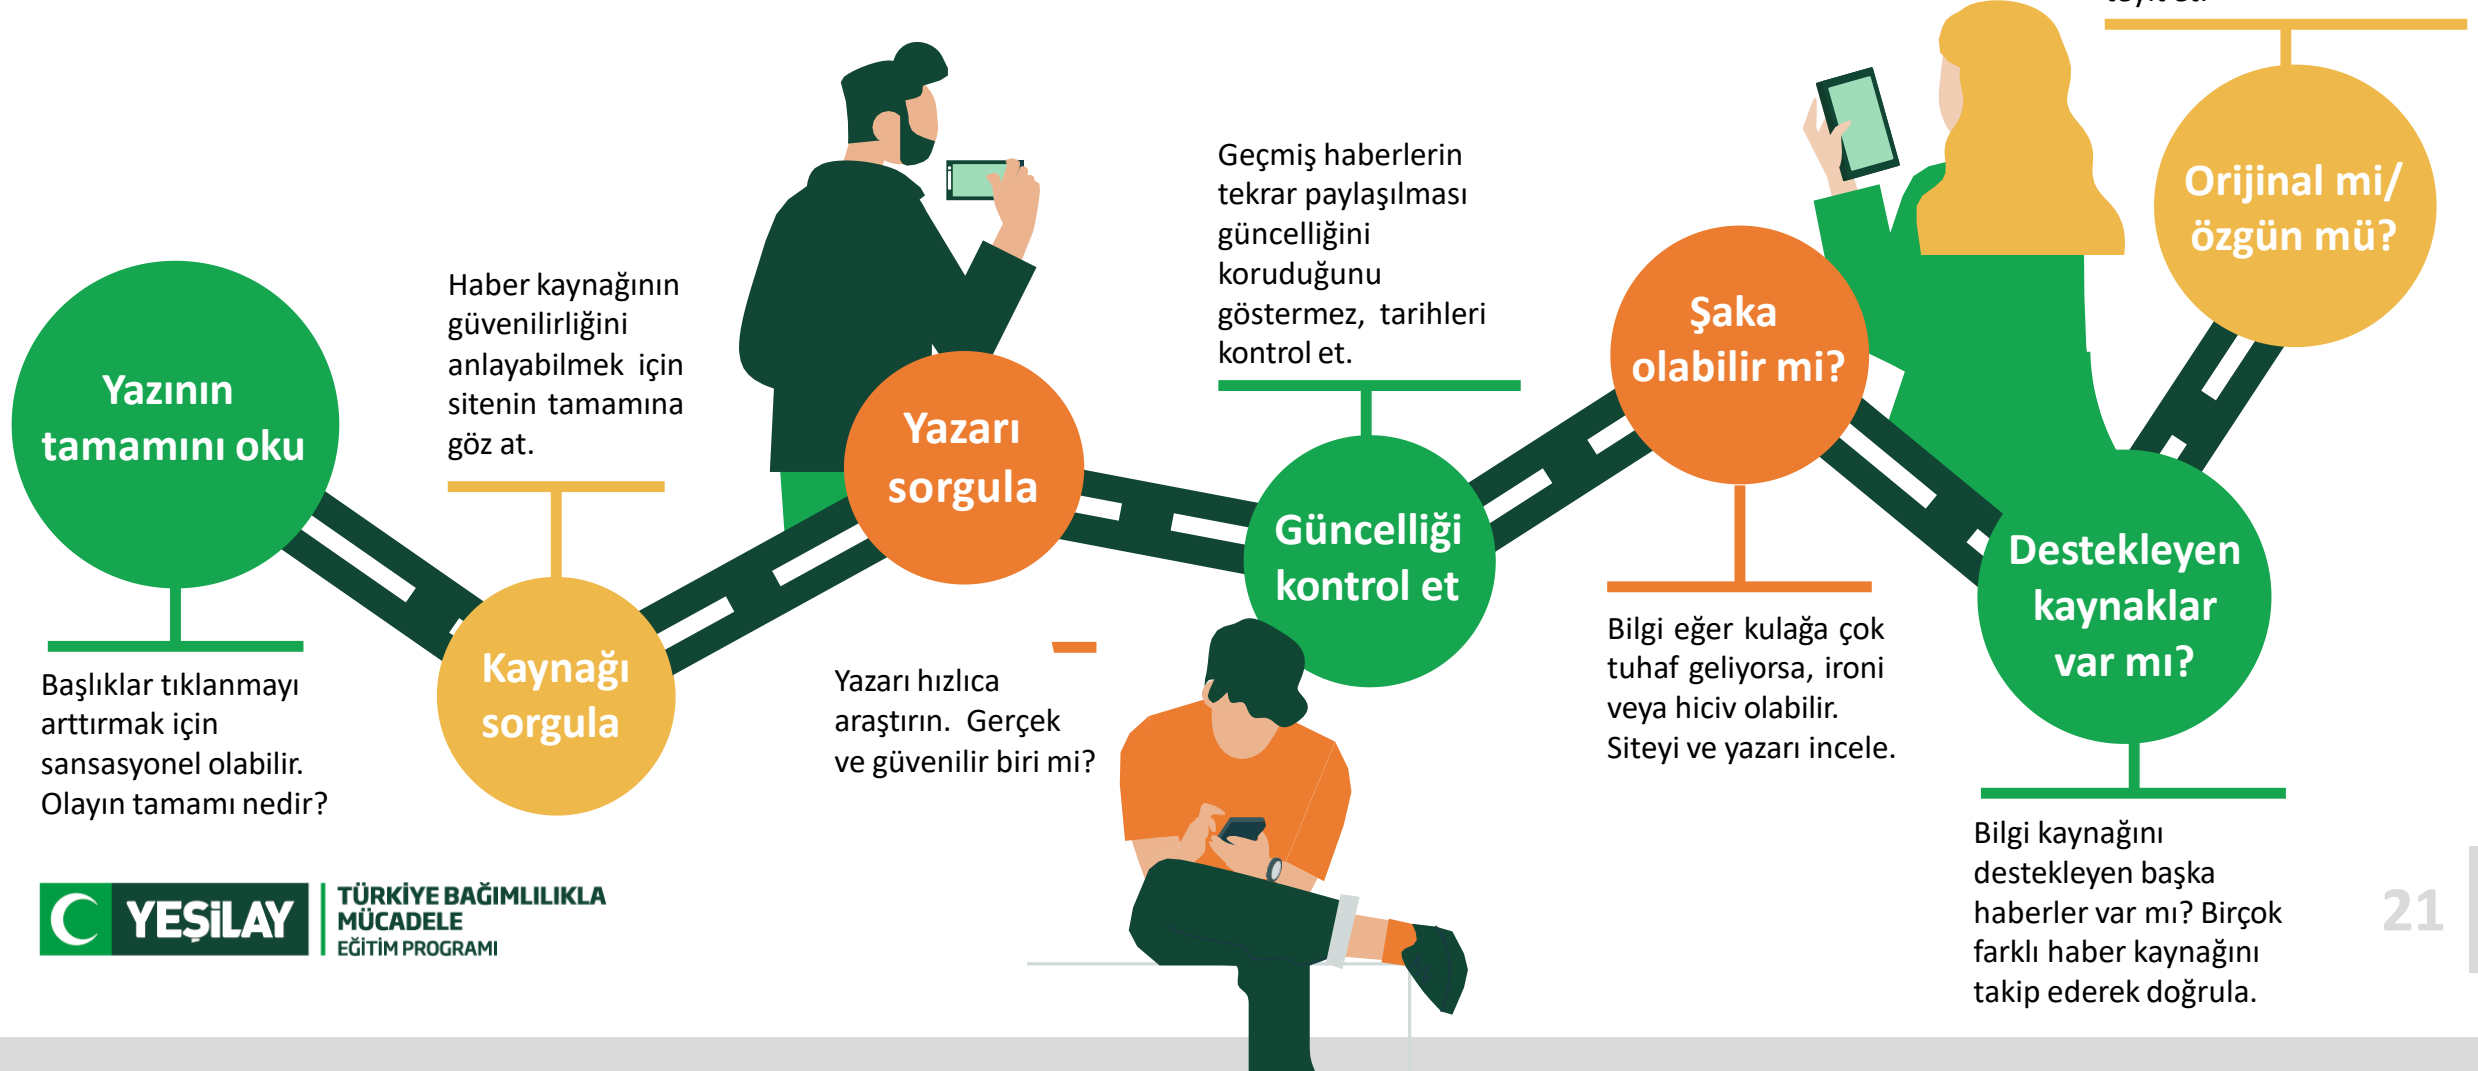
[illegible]

Yazının tamamını oku

Başlıklar tıklanmayı arttırmak için sansasyonel olabilir. Olayın tamamı nedir?

Haber kaynağının güvenilirliğini anlayabilmek için sitenin tamamına göz at.

Kaynağı sorgula

Yazarı sorgula

Yazarı hızlıca araştırın. Gerçek ve güvenilir biri mi?

Geçmiş haberlerin tekrar paylaşılması güncelliğini koruduğunu göstermez, tarihleri kontrol et.

Güncelliği kontrol et

Şaka olabilir mi?

Bilgi eğer kulağa çok tuhaf geliyorsa, ironi veya hiciv olabilir. Siteyi ve yazarı incele.

Orijinal mi/ özgün mü?

Destekleyen kaynaklar var mı?

Bilgi kaynağını destekleyen başka haberler var mı? Birçok farklı haber kaynağını takip ederek doğrula.

YEŞİLAY TÜRKİYE BAĞIMLILIKLA MÜCADELE EĞİTİM PROGRAMI

21